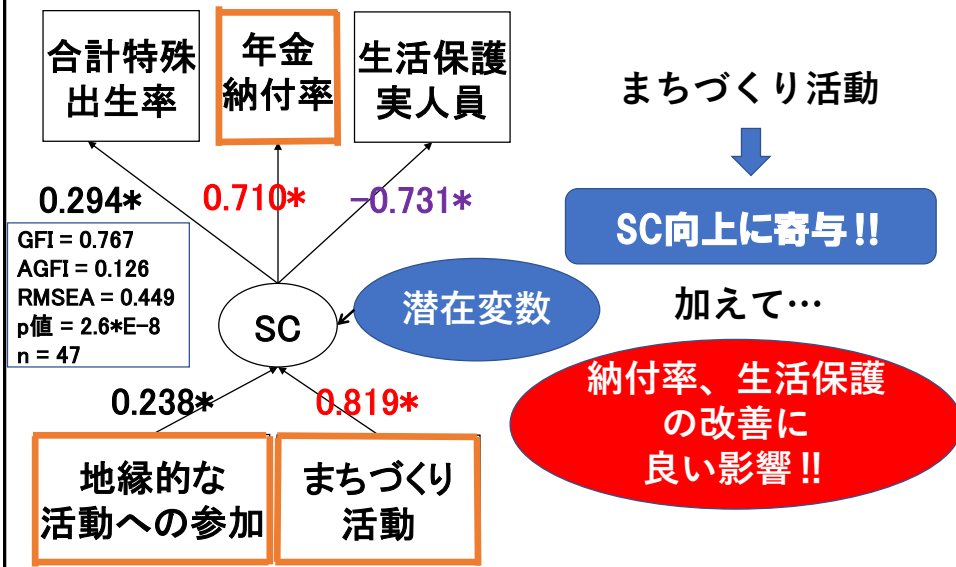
合計特殊出生率

年金納付率

生活保護実人員

まちづくり活動

0.294*

0.710*

−0.731*

SC向上に寄与!!

GFI = 0.767
AGFI = 0.126
RMSEA = 0.449
p値 = 2.6*E−8
n = 47

SC

潜在変数

加えて…

納付率、生活保護の改善に良い影響!!

0.238*

0.819*

地縁的な活動への参加

まちづくり活動